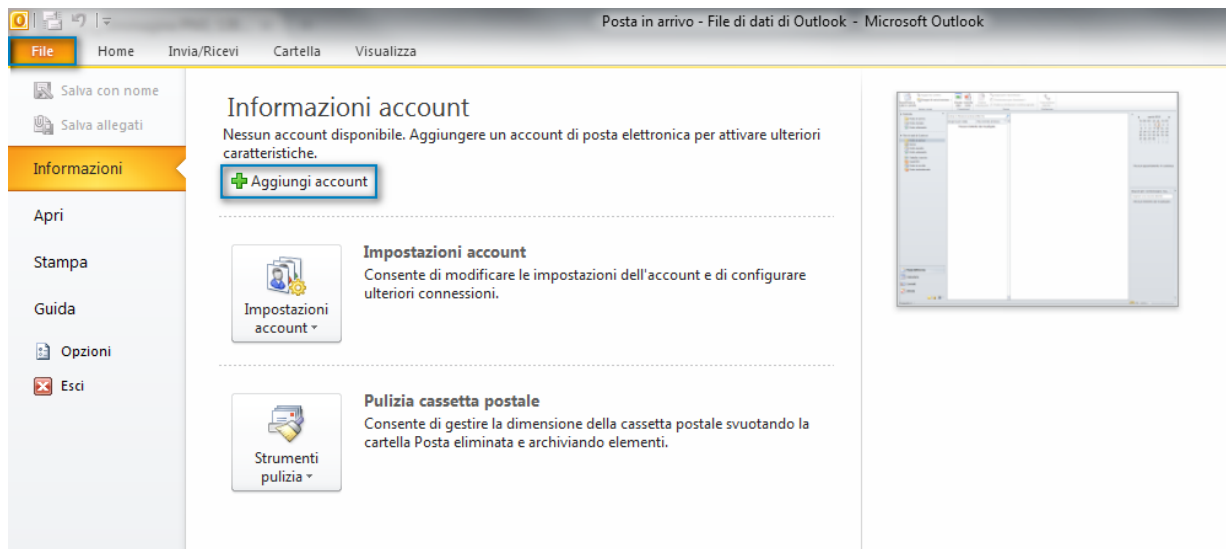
Posta in arrivo - File di dati di Outlook - Microsoft Outlook

File | Home | Invia/Ricevi | Cartella | Visualizza

Salva con nome
Salva allegati
Informazioni
Apri
Stampa
Guida
Opzioni
Esci

Informazioni account

Nessun account disponibile. Aggiungere un account di posta elettronica per attivare ulteriori caratteristiche.

Aggiungi account

Impostazioni account

Impostazioni account

Consente di modificare le impostazioni dell'account e di configurare ulteriori connessioni.

Strumenti pulizia

Pulizia cassetta postale

Consente di gestire la dimensione della cassetta postale svuotando la cartella Posta eliminata e archiviando elementi.